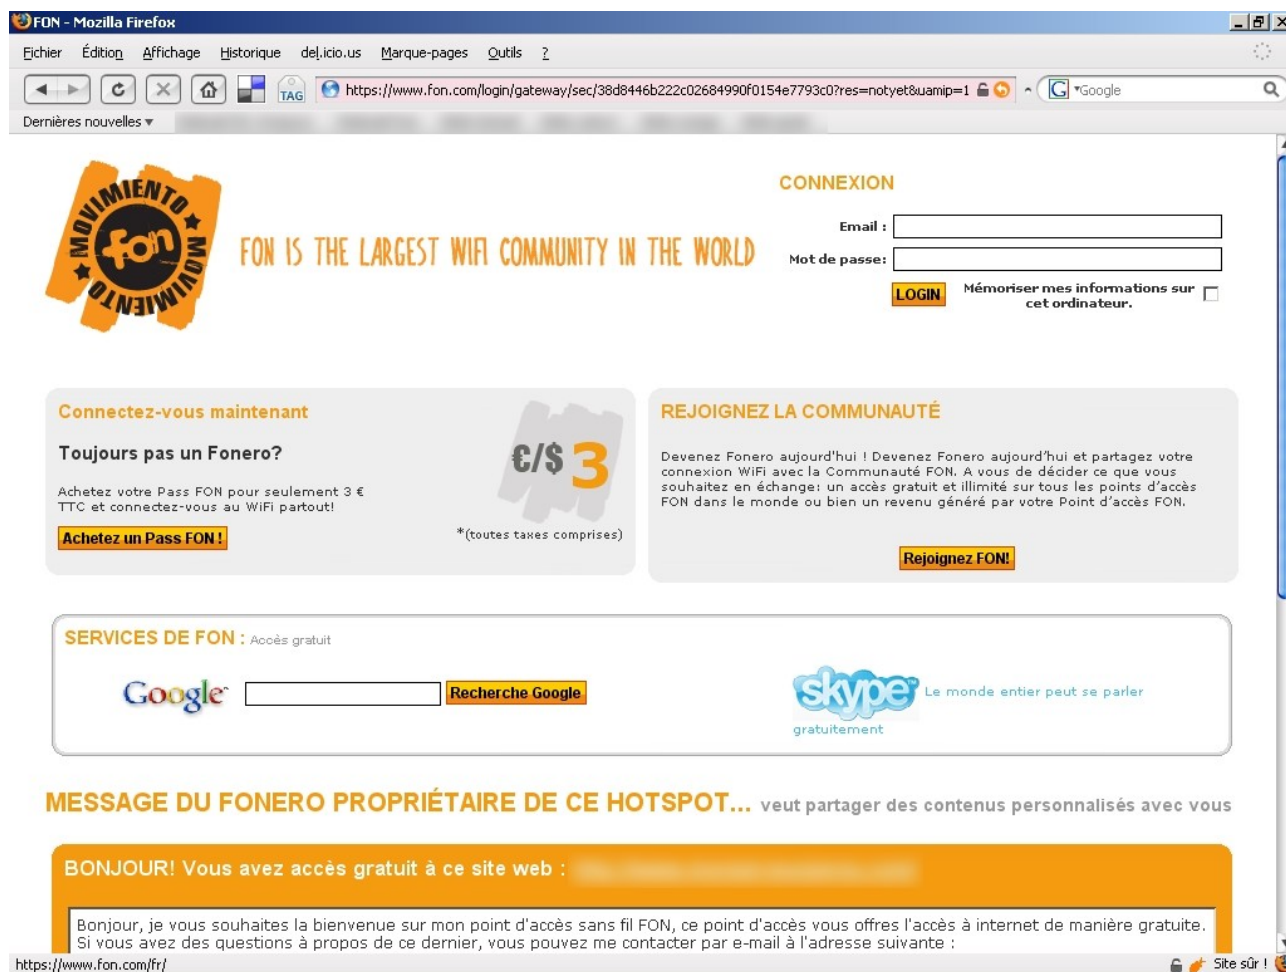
FON - Mozilla Firefox

Fichier Édition Affichage Historique del.icio.us Marque-pages Outils ?

TAG https://www.fon.com/login/gateway/sec/38d8446b222c02684990f0154e7793c0?res=notyet&uamip=1

Google

Dernières nouvelles ▾ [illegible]

MOVIMIENTO fon MOVIMIENTO

FON IS THE LARGEST WIFI COMMUNITY IN THE WORLD

CONNEXION

Email :

Mot de passe:

LOGIN

Mémoriser mes informations sur cet ordinateur.

Connectez-vous maintenant

Toujours pas un Fonero?

Achetez votre Pass FON pour seulement 3 € TTC et connectez-vous au WiFi partout!

Achetez un Pass FON !

€/$ 3

*(toutes taxes comprises)

REJOIGNEZ LA COMMUNAUTÉ

Devenez Fonero aujourd'hui ! Devenez Fonero aujourd'hui et partagez votre connexion WiFi avec la Communauté FON. A vous de décider ce que vous souhaitez en échange: un accès gratuit et illimité sur tous les points d'accès FON dans le monde ou bien un revenu généré par votre Point d'accès FON.

Rejoignez FON!

SERVICES DE FON : Accès gratuit

Google

Recherche Google

skype Le monde entier peut se parler gratuitement

MESSAGE DU FONERO PROPRIÉTAIRE DE CE HOTSPOT... veut partager des contenus personnalisés avec vous

BONJOUR! Vous avez accès gratuit à ce site web : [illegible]

Bonjour, je vous souhaites la bienvenue sur mon point d'accès sans fil FON, ce point d'accès vous offres l'accès à internet de manière gratuite. Si vous avez des questions à propos de ce dernier, vous pouvez me contacter par e-mail à l'adresse suivante :

https://www.fon.com/fr/

Site sûr !